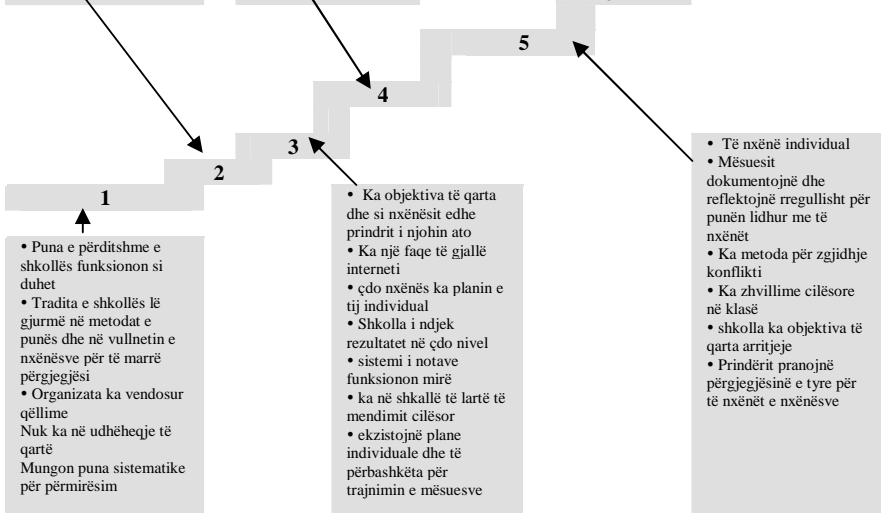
5

4

3

2

1

• Puna e përditshme e shkollës funksionon si duhet
• Tradita e shkollës lë gjurmë në metodat e punës dhe në vullnetin e nxënësve për të marrë përgjegjësi
• Organizata ka vendosur qëllime
Nuk ka në udhëheqje të qartë
Mungon puna sistematike për përmirësim

• Ka objektiva të qarta dhe si nxënësit edhe prindrit i njohin ato
• Ka një faqe të gjallë interneti
• çdo nxënës ka planin e tij individual
• Shkolla i ndjek rezultatet në çdo nivel
• sistemi i notave funksionon mirë
• ka në shkallë të lartë të mendimit cilësor
• ekzistojnë plane individuale dhe të përbashkëta për trajnimin e mësuesve

• Të nxënë individual
• Mësuesit dokumentojnë dhe reflektojnë rregullisht për punën lidhur me të nxënët
• Ka metoda për zgjidhje konflikti
• Ka zhvillime cilësore në klasë
• shkolla ka objektiva të qarta arritjeje
• Prindërit pranojnë përgjegjësinë e tyre për të nxënët e nxënësve